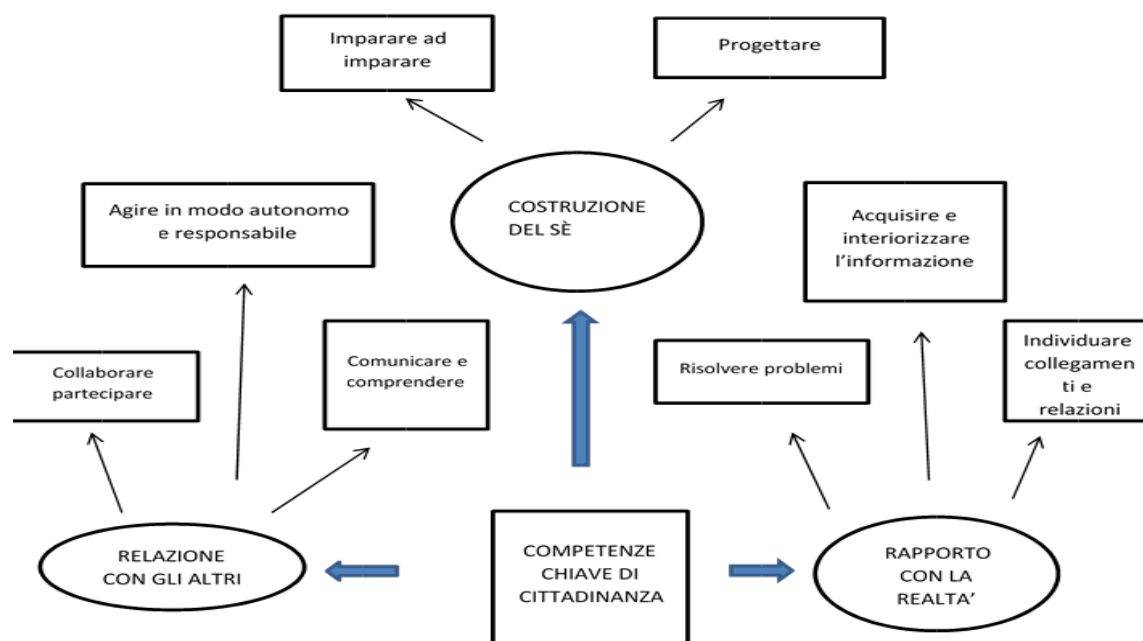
Imparare ad imparare

Progettare

Agire in modo autonomo e responsabile

COSTRUZIONE DEL SÈ

Acquisire e interiorizzare l'informazione

Collaborare partecipare

Comunicare e comprendere

Risolvere problemi

Individuare collegamenti e relazioni

RELAZIONE CON GLI ALTRI

COMPETENZE CHIAVE DI CITTADINANZA

RAPPORTO CON LA REALTA'